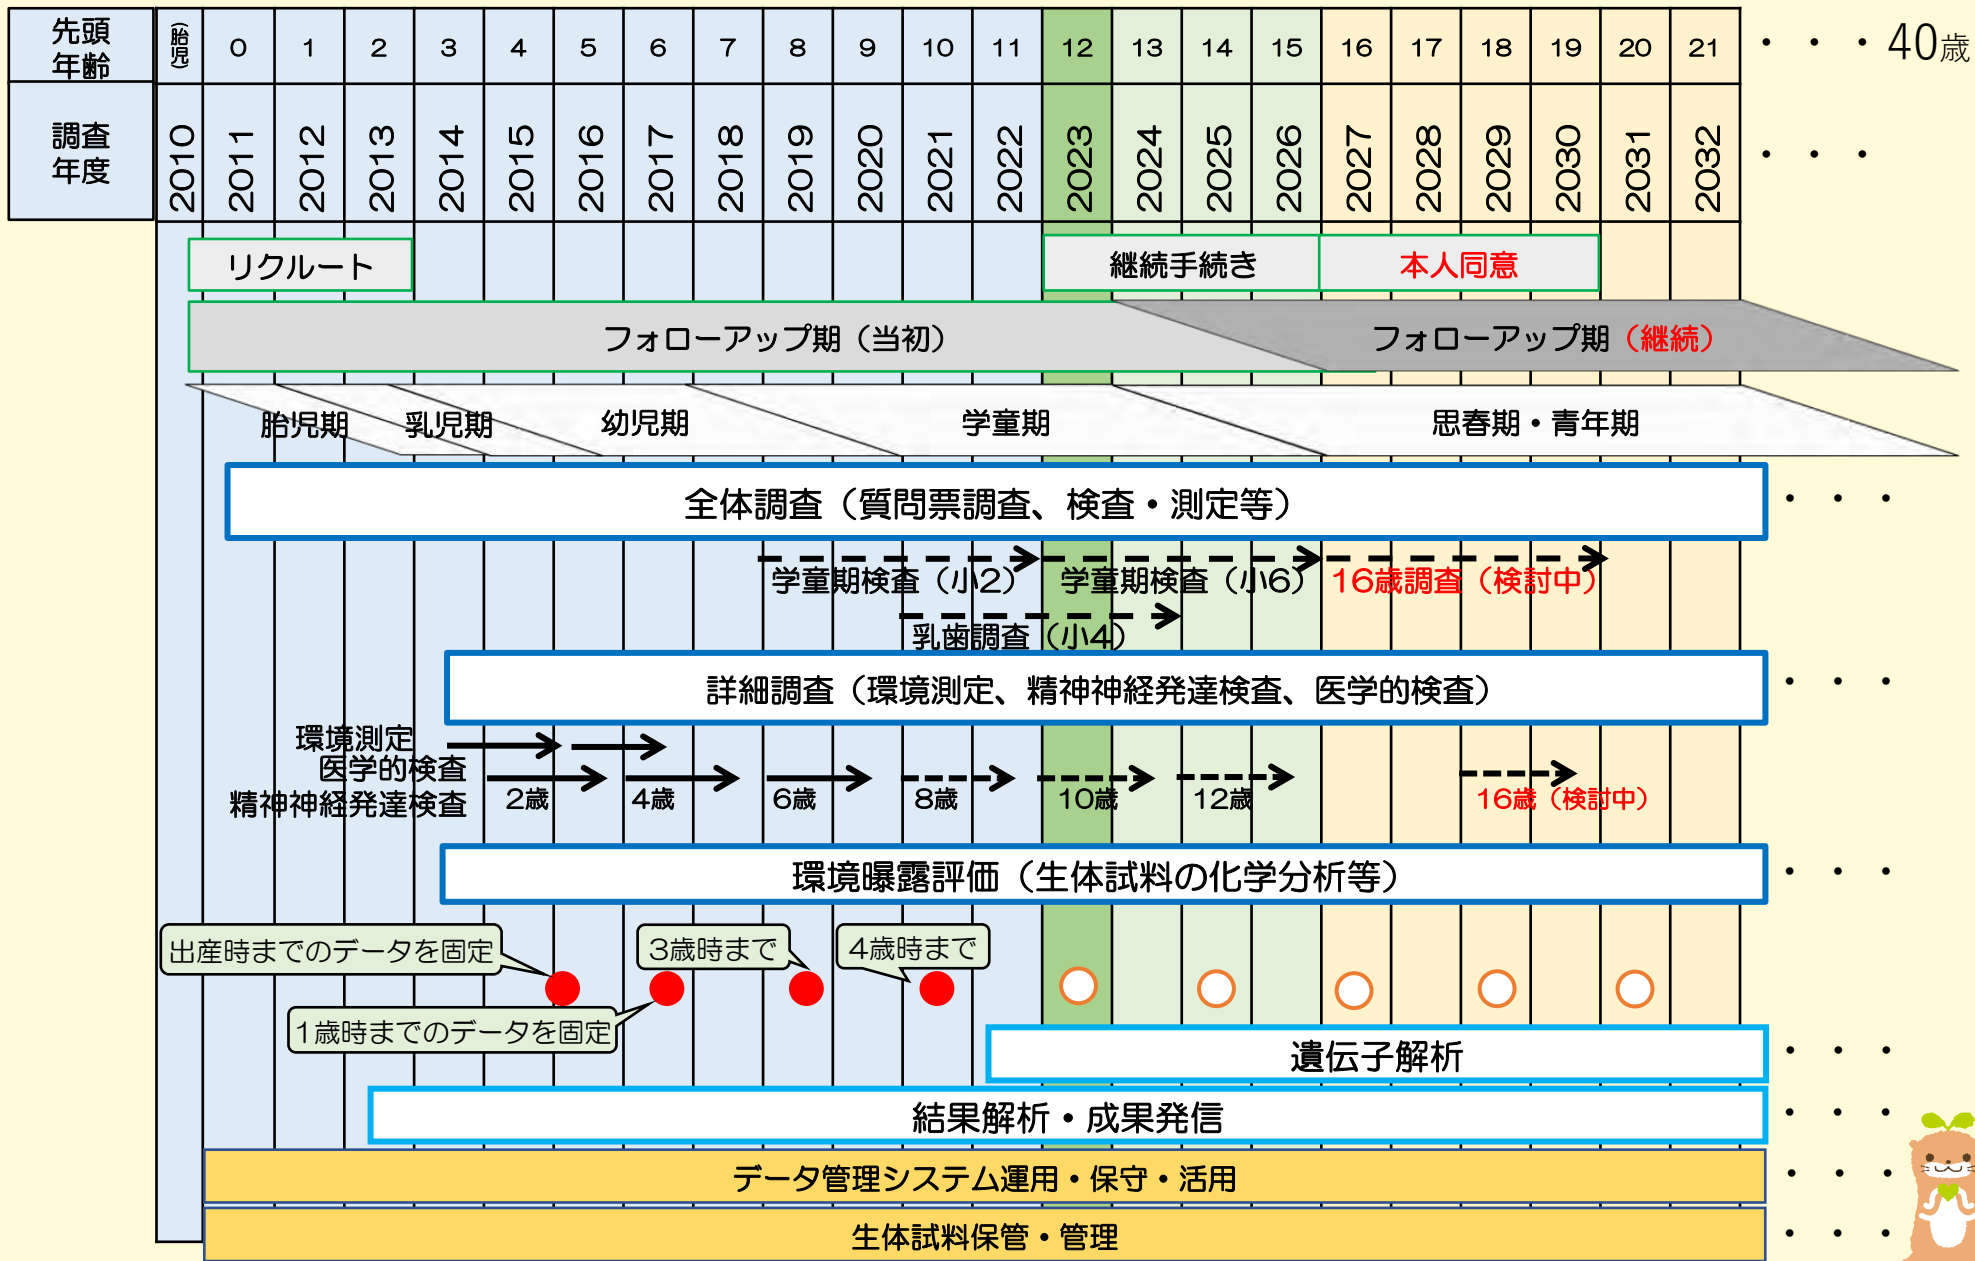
| 先頭年齢 | 胎児 | 0 | 1 | 2 | 3 | 4 | 5 | 6 | 7 | 8 | 9 | 10 | 11 | 12 | 13 | 14 | 15 | 16 | 17 | 18 | 19 | 20 | 21 | ・・・40歳 |
|---|---|---|---|---|---|---|---|---|---|---|---|---|---|---|---|---|---|---|---|---|---|---|---|---|
| 調査年度 | 2010 | 2011 | 2012 | 2013 | 2014 | 2015 | 2016 | 2017 | 2018 | 2019 | 2020 | 2021 | 2022 | 2023 | 2024 | 2025 | 2026 | 2027 | 2028 | 2029 | 2030 | 2031 | 2032 | ・・・ |

リクルート

継続手続き

本人同意

フォローアップ期（当初）

フォローアップ期（継続）

胎児期

乳児期

幼児期

学童期

思春期・青年期

全体調査（質問票調査、検査・測定等） ・・・

学童期検査（小2）

学童期検査（小6）

16歳調査（検討中）

乳歯調査（小4）

詳細調査（環境測定、精神神経発達検査、医学的検査） ・・・

環境測定

医学的検査

精神神経発達検査

2歳

4歳

6歳

8歳

10歳

12歳

16歳（検討中）

環境曝露評価（生体試料の化学分析等） ・・・

出産時までのデータを固定

3歳時まで

4歳時まで

1歳時までのデータを固定

遺伝子解析 ・・・

結果解析・成果発信 ・・・

データ管理システム運用・保守・活用 ・・・

生体試料保管・管理 ・・・